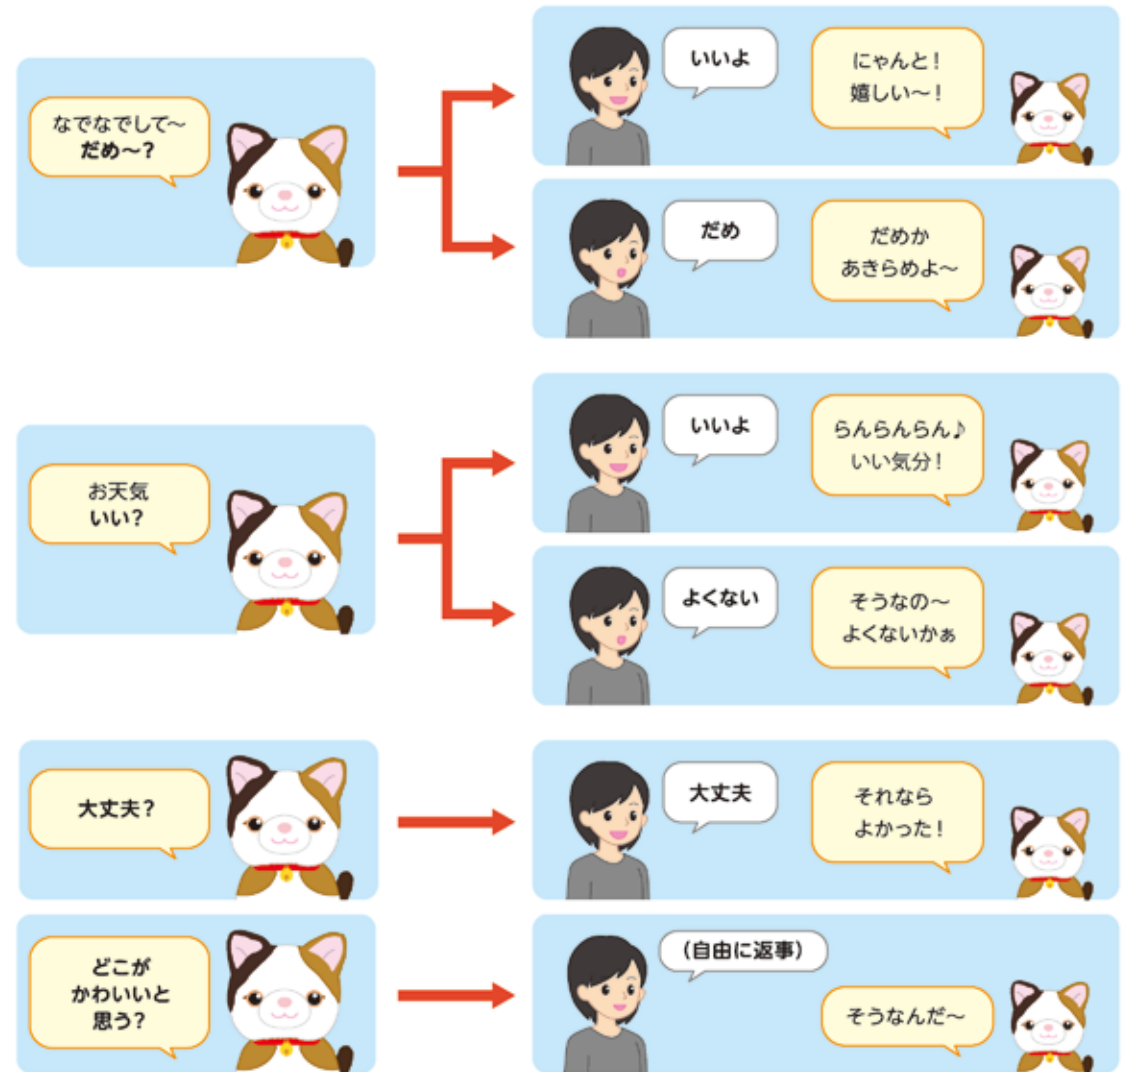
なでなでして～
だめ～？

いいよ

にゃんと！
嬉しい～！

だめ

だめか
あきらめよ～

お天気
いい？

いいよ

らんらんらん♪
いい気分！

よくない

そうなの～
よくないかぁ

大丈夫？

大丈夫

それなら
よかった！

どこが
かわいいと
思う？

（自由に返事）

そうなんだ～